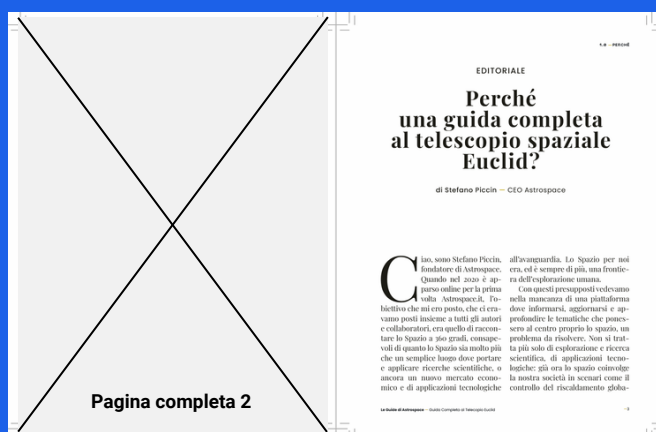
Pagina completa 2

1.0 — PERCHÉ

EDITORIALE

Perché una guida completa al telescopio spaziale Euclid?

di Stefano Piccin — CEO Astrospace

Ciao, sono Stefano Piccin, fondatore di Astrospace. Quando nel 2020 è apparso online per la prima volta Astrospace.it, l'obiettivo che mi ero posto, che ci eravamo posti insieme a tutti gli autori e collaboratori, era quello di raccontare lo Spazio a 360 gradi, consapevoli di quanto lo Spazio sia molto più che un semplice luogo dove portare e applicare ricerche scientifiche, o ancora un nuovo mercato economico e di applicazioni tecnologiche all'avanguardia. Lo Spazio per noi era, ed è sempre di più, una frontiera dell'esplorazione umana.

Con questi presupposti vedevamo nella mancanza di una piattaforma dove informarsi, aggiornarsi e approfondire le tematiche che ponessero al centro proprio lo spazio, un problema da risolvere. Non si trattava più solo di esplorazione e ricerca scientifica, di applicazioni tecnologiche: già ora lo Spazio coinvolge la nostra società in scenari come il controllo del riscaldamento globa-

Le Guide di Astrospace — Guida Completa al Telescopio Euclid

— 3